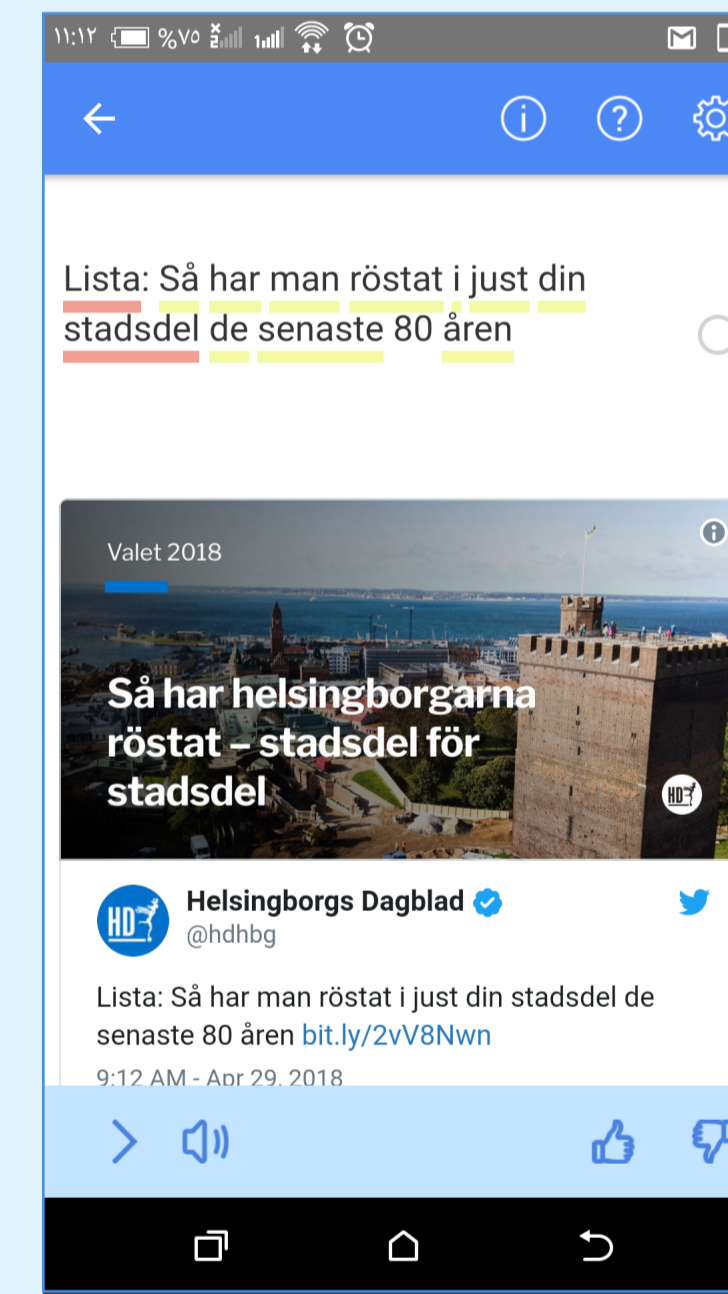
١١:١٢ %٧٥

Lista: Så har man röstat i just din stadsdel de senaste 80 åren

Valet 2018

Så har helsingborgarna röstat – stadsdel för stadsdel

HD

Helsingborgs Dagblad
@hdhbg

Lista: Så har man röstat i just din stadsdel de senaste 80 åren bit.ly/2vV8Nwn

9:12 AM - Apr 29, 2018